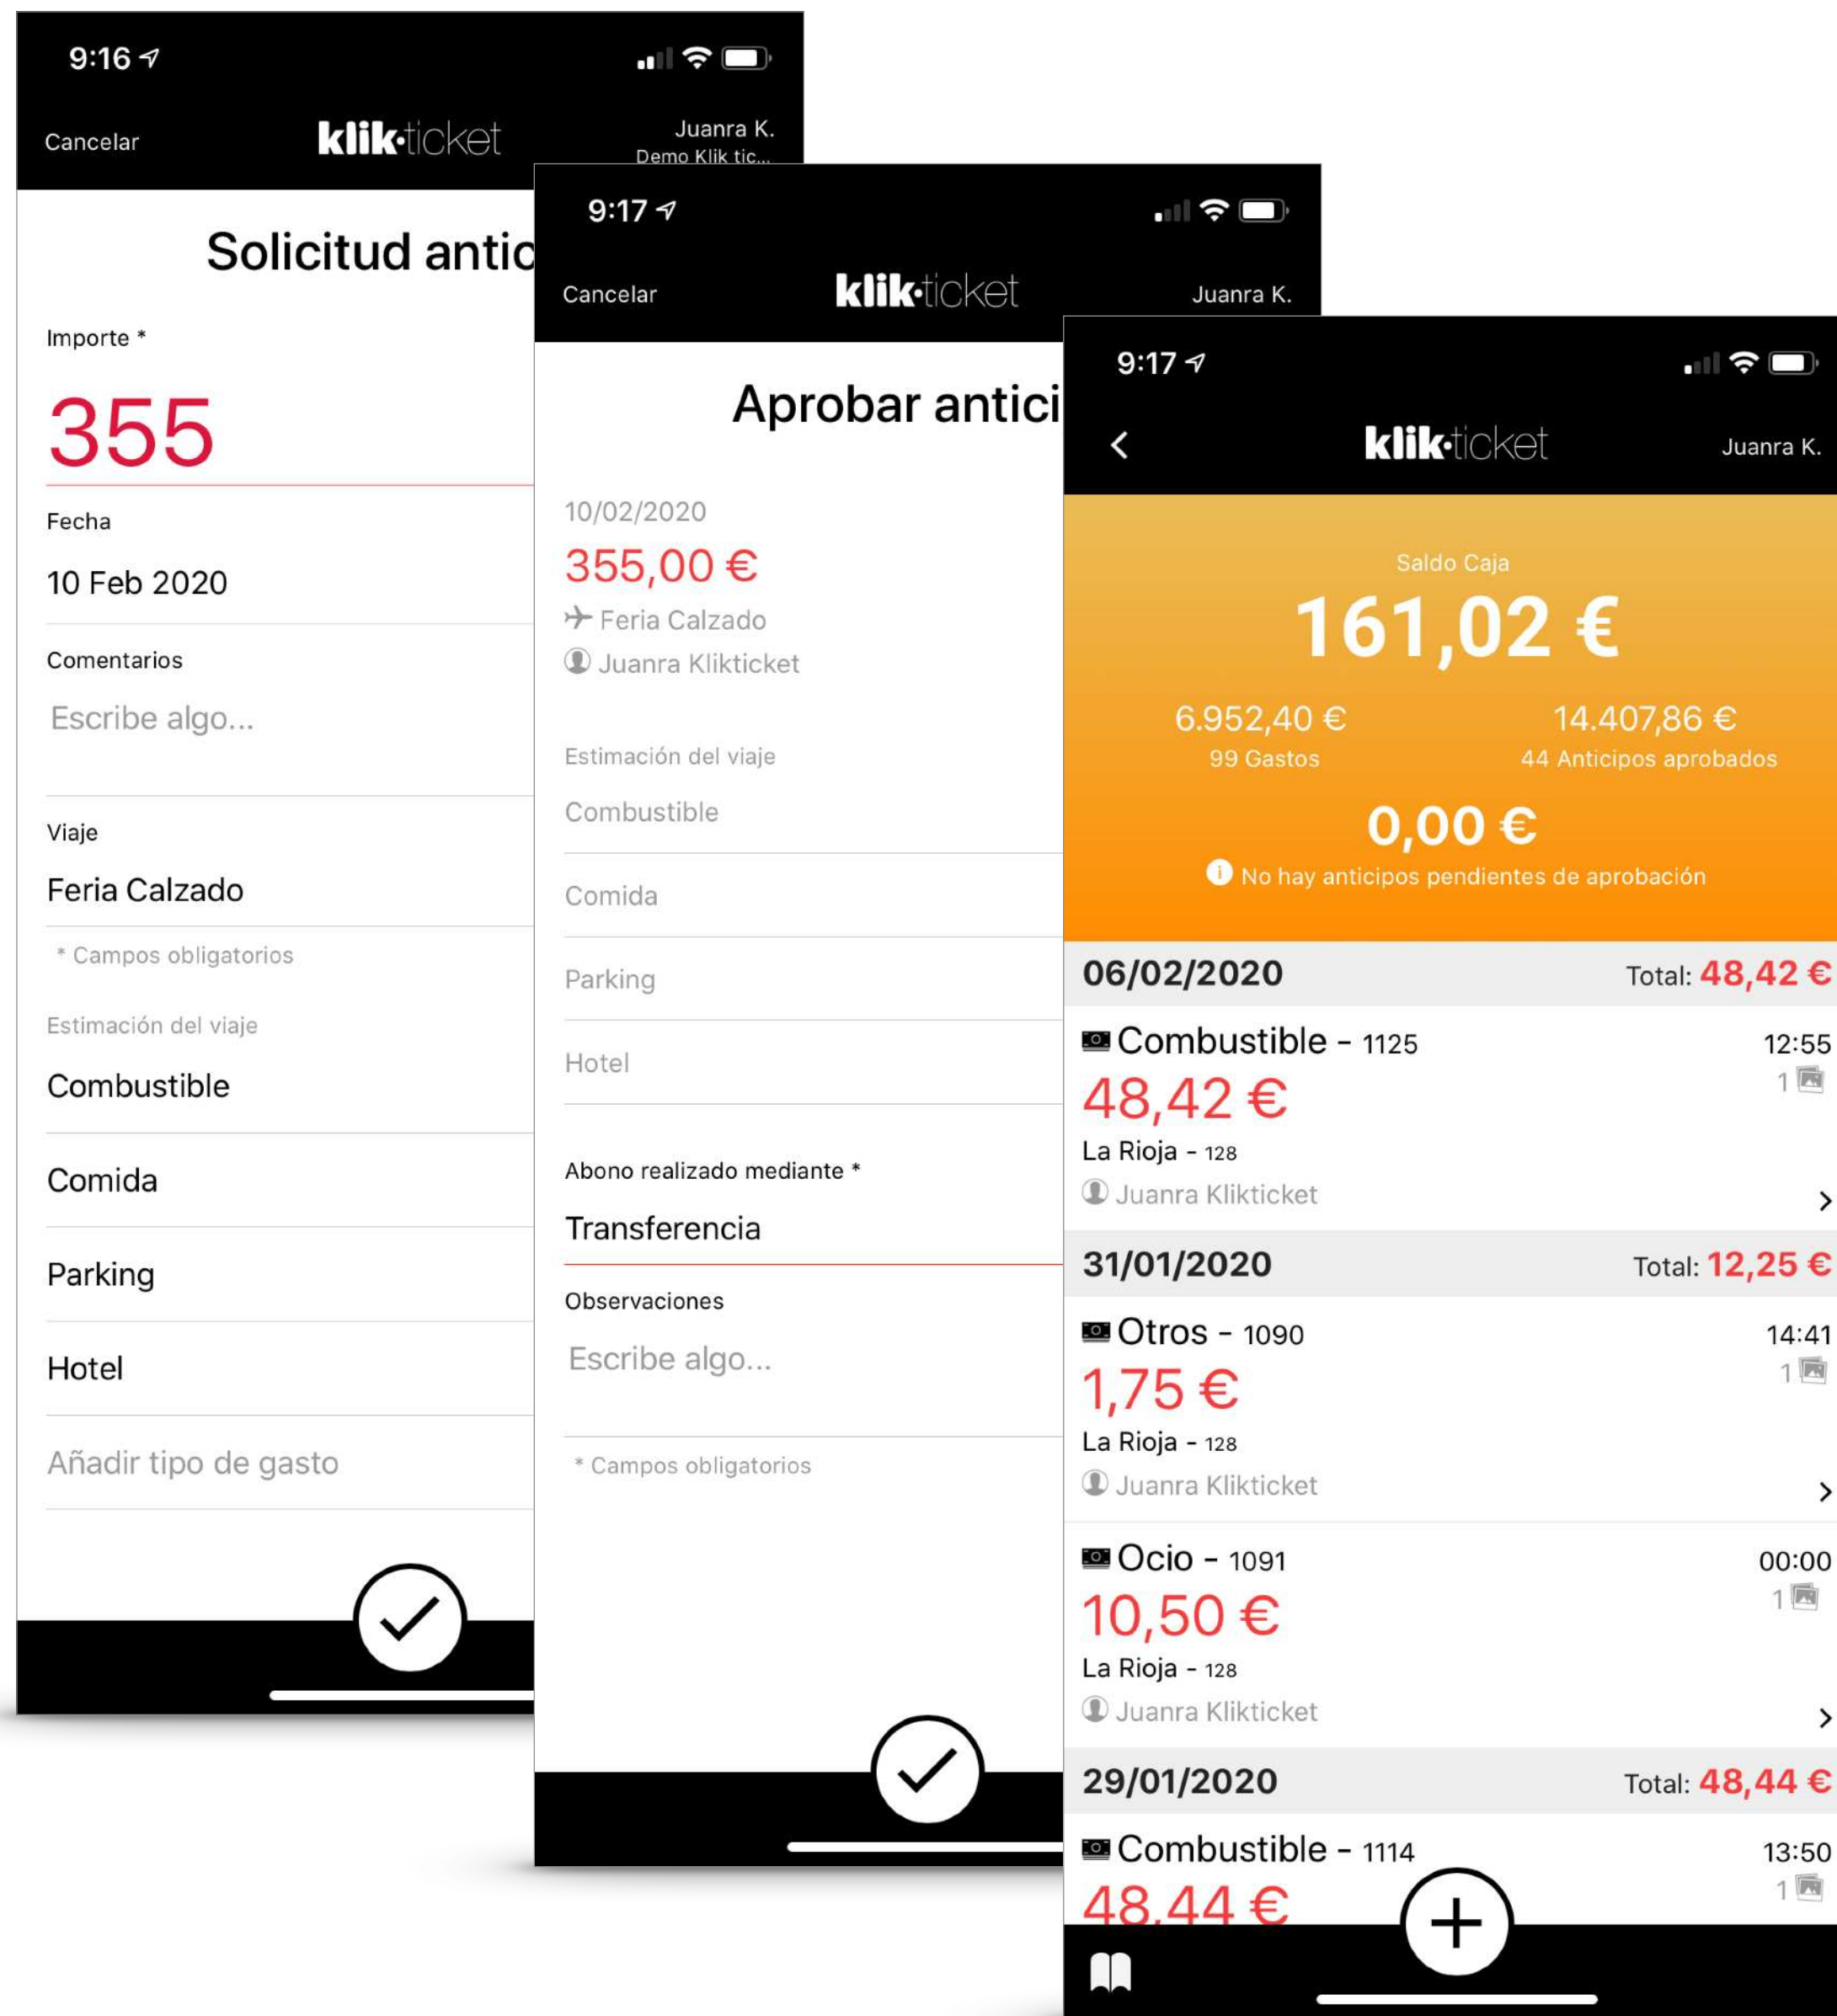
9:16

Cancelar klik·ticket Juanra K.
Demo Klik tic...

Solicitud antic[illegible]

Importe *

355

Fecha

10 Feb 2020

Comentarios

Escribe algo...

Viaje

Feria Calzado

* Campos obligatorios

Estimación del viaje

Combustible

Comida

Parking

Hotel

Añadir tipo de gasto

9:17

Cancelar klik·ticket Juanra K.

Aprobar antici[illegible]

10/02/2020

355,00 €

Feria Calzado

Juanra Klikticket

Estimación del viaje

Combustible

Comida

Parking

Hotel

Abono realizado mediante *

Transferencia

Observaciones

Escribe algo...

* Campos obligatorios

9:17

klik·ticket Juanra K.

Saldo Caja

161,02 €

6.952,40 €
99 Gastos

14.407,86 €
44 Anticipos aprobados

0,00 €

No hay anticipos pendientes de aprobación

06/02/2020 Total: 48,42 €

Combustible - 1125 12:55
1
48,42 €
La Rioja - 128
Juanra Klikticket

31/01/2020 Total: 12,25 €

Otros - 1090 14:41
1
1,75 €
La Rioja - 128
Juanra Klikticket

Ocio - 1091 00:00
1
10,50 €
La Rioja - 128
Juanra Klikticket

29/01/2020 Total: 48,44 €

Combustible - 1114 13:50
1
48,44 €